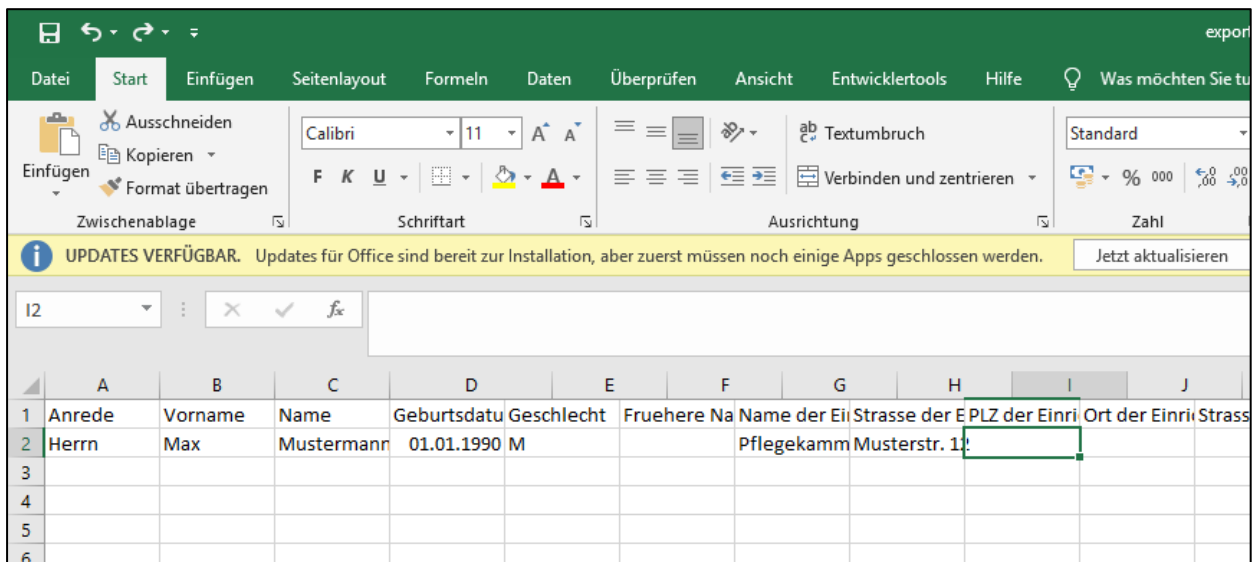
expor

Datei Start Einfügen Seitenlayout Formeln Daten Überprüfen Ansicht Entwicklertools Hilfe Was möchten Sie tu

Ausschneiden
Kopieren
Einfügen
Format übertragen
Zwischenablage

Calibri 11
F K U
Schriftart

Textumbruch
Verbinden und zentrieren
Ausrichtung

Standard
% 000
Zahl

UPDATES VERFÜGBAR. Updates für Office sind bereit zur Installation, aber zuerst müssen noch einige Apps geschlossen werden. Jetzt aktualisieren

I2

| | A | B | C | D | E | F | G | H | I | J |
|---|---|---|---|---|---|---|---|---|---|---|
| 1 | Anrede | Vorname | Name | Geburtsdatu | Geschlecht | Fruehere Na | Name der Ei | Strasse der E | PLZ der Einri | Ort der Einri | Strass |
| 2 | Herrn | Max | Mustermann | 01.01.1990 | M | | Pflegekamm | Musterstr. 12 | | |
| 3 | | | | | | | | | | |
| 4 | | | | | | | | | | |
| 5 | | | | | | | | | | |
| 6 | | | | | | | | | | |